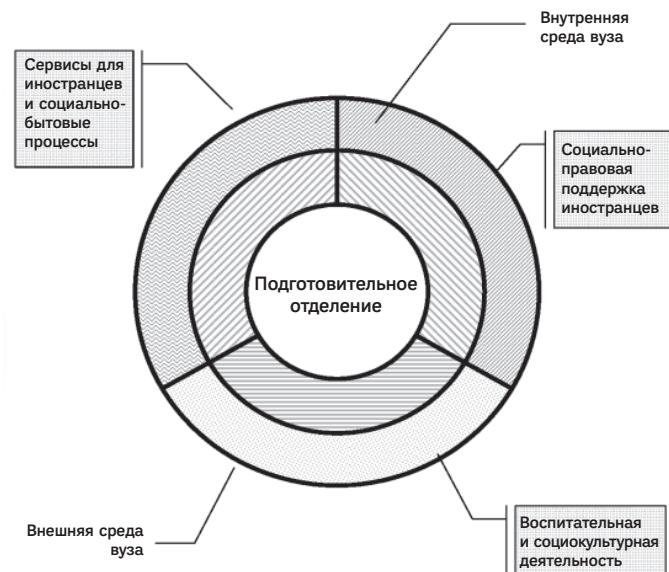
Внутренняя среда вуза

Сервисы для иностранцев и социально-бытовые процессы

Социально-правовая поддержка иностранцев

Подготовительное отделение

Внешняя среда вуза

Воспитательная и социокультурная деятельность